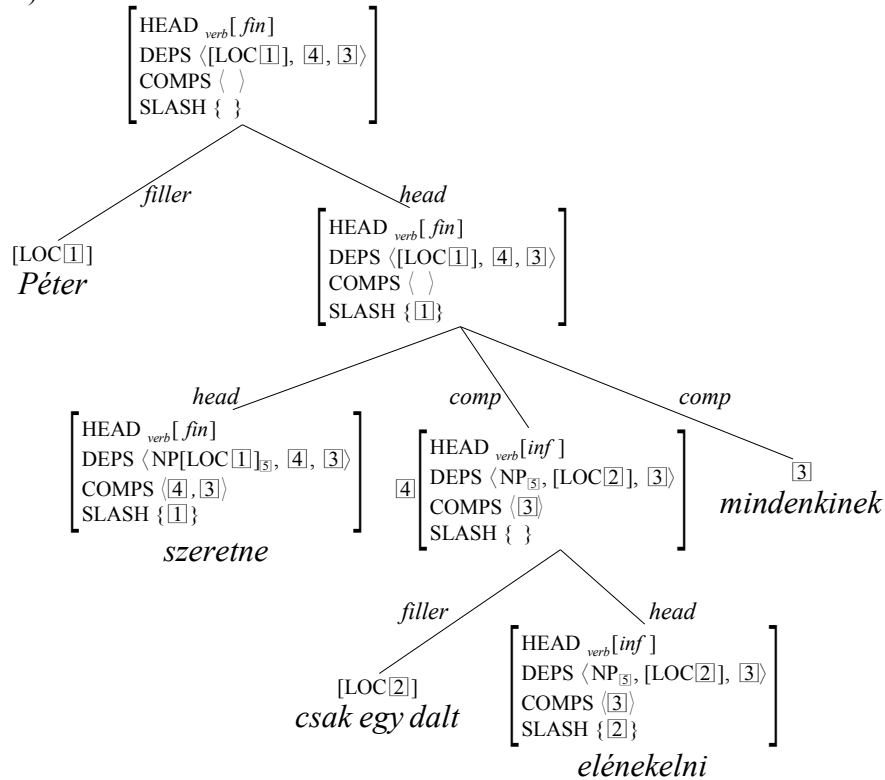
HEAD $_{verb}$[ *fin*]
DEPS ⟨[LOC[1]], [4], [3]⟩
COMPS ⟨ ⟩
SLASH { }

*filler*

*head*

[LOC[1]]
*Péter*

HEAD $_{verb}$[ *fin*]
DEPS ⟨[LOC[1]], [4], [3]⟩
COMPS ⟨ ⟩
SLASH {[1]}

*head*

*comp*

*comp*

HEAD $_{verb}$[ *fin*]
DEPS ⟨ NP[LOC[1]]$_{[5]}$, [4], [3]⟩
COMPS ⟨[4], [3]⟩
SLASH {[1]}
*szeretne*

[4]
HEAD $_{verb}$[*inf* ]
DEPS ⟨ NP$_{[5]}$, [LOC[2]], [3]⟩
COMPS ⟨[3]⟩
SLASH { }

[3]
*mindenkinek*

*filler*

*head*

[LOC[2]]
*csak egy dalt*

HEAD $_{verb}$[*inf* ]
DEPS ⟨ NP$_{[5]}$, [LOC[2]], [3]⟩
COMPS ⟨[3]⟩
SLASH {[2]}
*elénekelni*